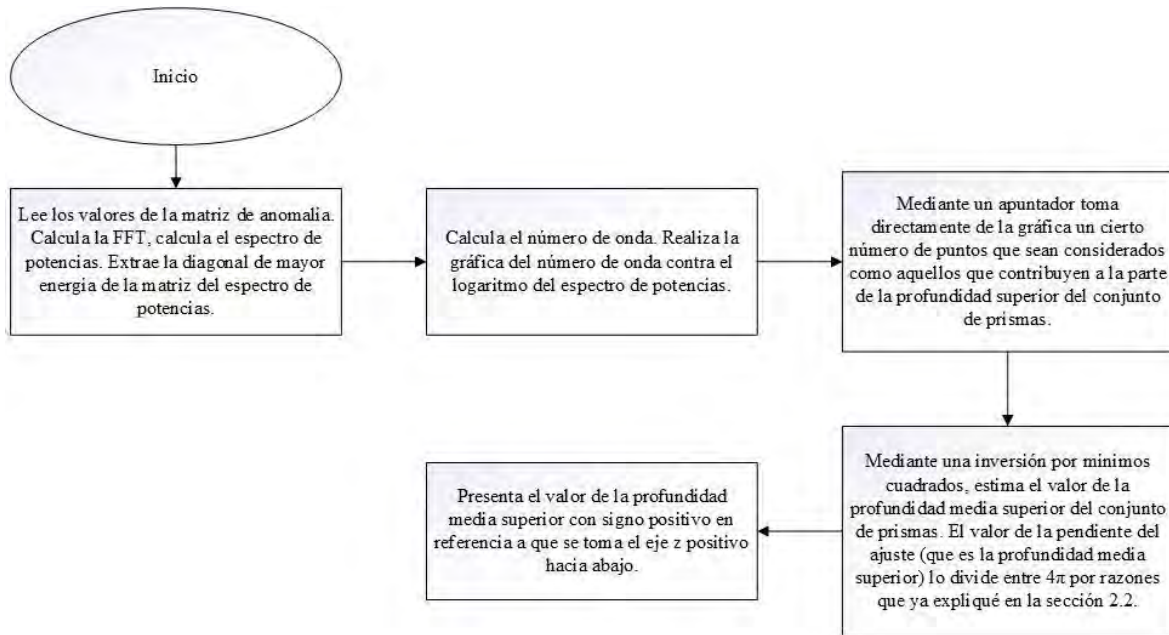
Inicio

Lee los valores de la matriz de anomalia. Calcula la FFT, calcula el espectro de potencias. Extrae la diagonal de mayor energía de la matriz del espectro de potencias.

Calcula el número de onda. Realiza la gráfica del número de onda contra el logaritmo del espectro de potencias.

Mediante un apuntador toma directamente de la gráfica un cierto número de puntos que sean considerados como aquellos que contribuyen a la parte de la profundidad superior del conjunto de prismas.

Mediante una inversión por minimos cuadrados, estima el valor de la profundidad media superior del conjunto de prismas. El valor de la pendiente del ajuste (que es la profundidad media superior) lo divide entre $4\pi$ por razones que ya expliqué en la sección 2.2.

Presenta el valor de la profundidad media superior con signo positivo en referencia a que se toma el eje z positivo hacia abajo.